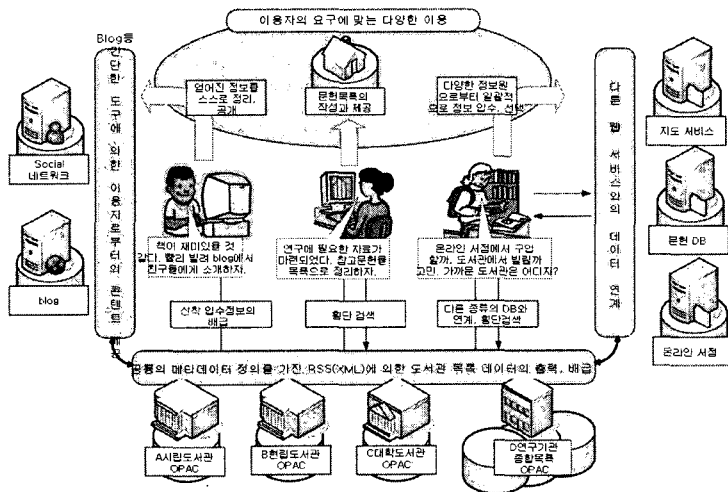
이용자의 요구에 맞는 다양한 이용

Blog등 간단한 도구에 의한 이용자로부터의 콘텐트 배포

얻어진 정보를 스스로 정리, 공개

문헌목록의 작성과 제공

다양한 정보원으로부터 일괄적으로 정보 입수, 선택

다른 웹 서비스와의 데이터 연계

Social 네트워크

blog

지도 서비스

문헌 DB

온라인 서점

책이 재미있을 것 같다. 빨리 빌려 blog에서 친구들에게 소개하자.

연구에 필요한 자료가 마련되었다. 참고문헌용 목록으로 정리하자.

온라인 서점에서 구입할까. 도서관에서 빌릴까 고민. 가까운 도서관은 어디지?

신착 입수정보의 배급

횡단 검색

다른 종류의 DB와 연계, 횡단검색

공통의 메타데이터 정의를 가진 RSS(XML)에 의한 도서관 목록 데이터의 출력, 배급

A시립도서관 OPAC

B현립도서관 OPAC

C대학도서관 OPAC

D연구기관 종합목록 OPAC